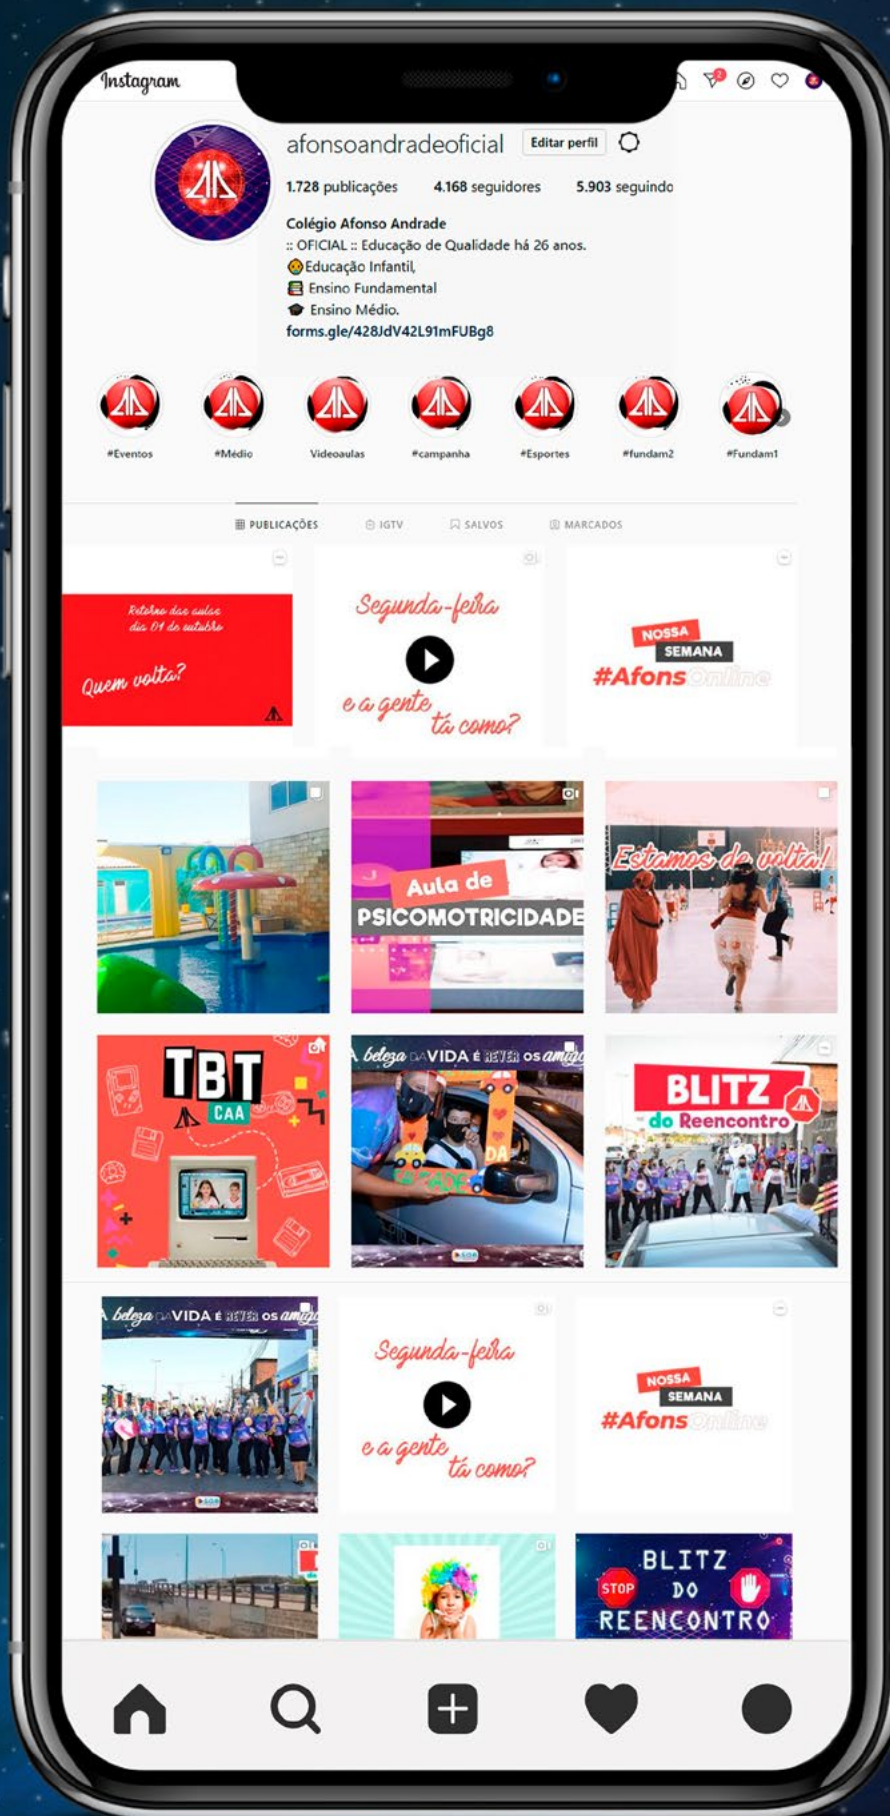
Instagram

afonsoandradeoficial Editar perfil

1.728 publicações 4.168 seguidores 5.903 seguindo

Colégio Afonso Andrade
:: OFICIAL :: Educação de Qualidade há 26 anos.
Educação Infantil,
Ensino Fundamental
Ensino Médio.
forms.gle/428JdV42L91mFUBg8

#Eventos #Médio Videoaulas #campanha #Esportes #fundam2 #Fundam1

PUBLICAÇÕES IGTV SALVOS MARCADOS

Retorno das aulas dia 04 de outubro

Quem volta?

Segunda-feira

e a gente tá como?

NOSSA SEMANA #AfonsOnline

Aula de PSICOMOTRICIDADE

Estamos de volta!

TBT CAA

A beleza da VIDA é REVER os amigos

BLITZ do Reencontro

A beleza da VIDA é REVER os amigos

Segunda-feira

e a gente tá como?

NOSSA SEMANA #AfonsOnline

BLITZ DO REENCONTRO STOP